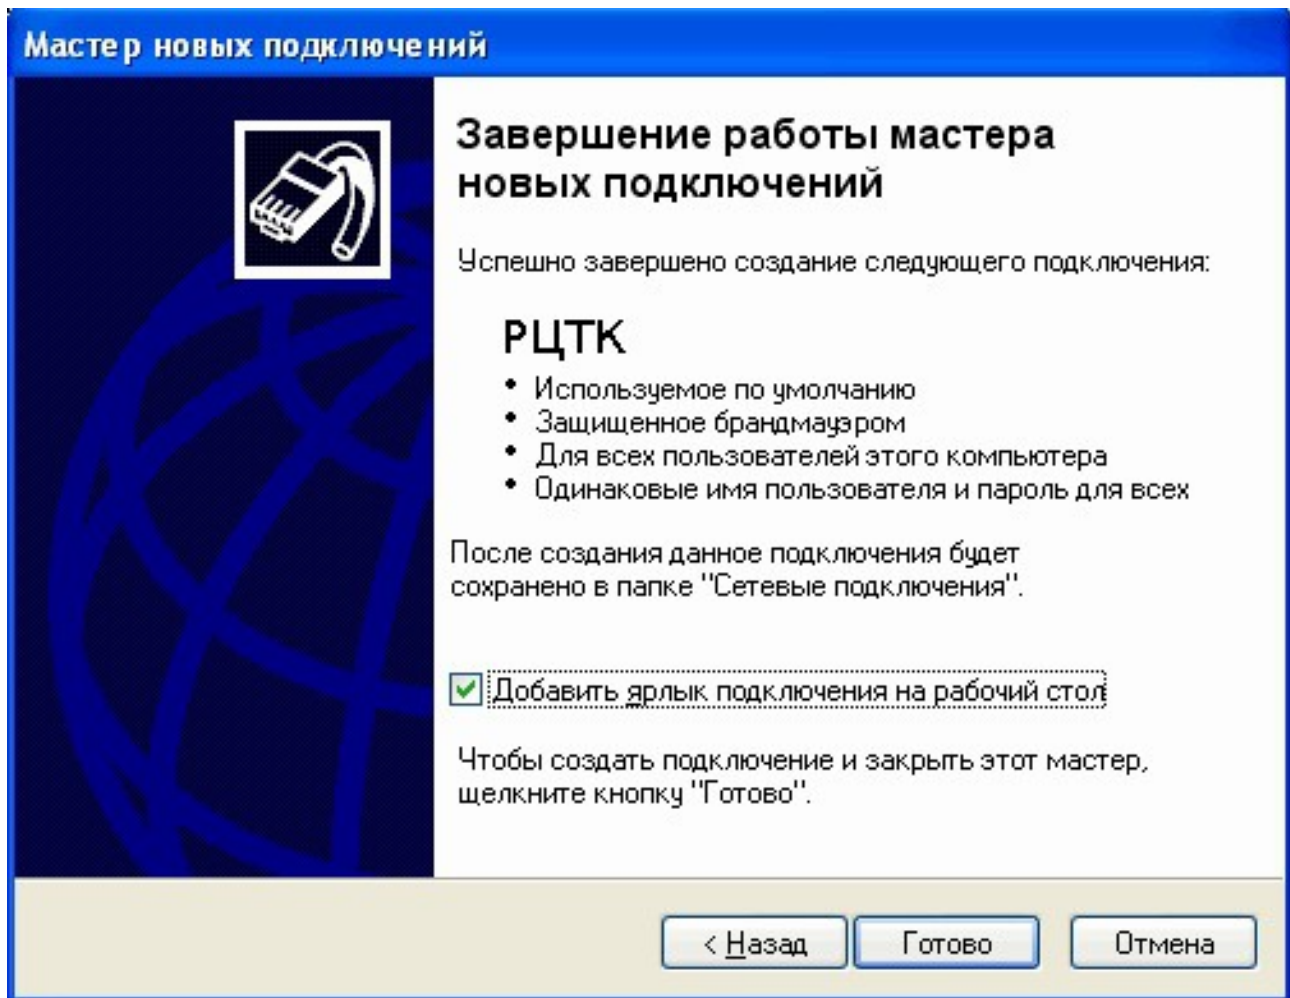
Мастер новых подключений

Завершение работы мастера новых подключений

Успешно завершено создание следующего подключения:

РЦТК

- Используемое по умолчанию
- Защищенное брандмауэром
- Для всех пользователей этого компьютера
- Одинаковые имя пользователя и пароль для всех

После создания данное подключения будет сохранено в папке "Сетевые подключения".

☑ Добавить ярлык подключения на рабочий стол

Чтобы создать подключение и закрыть этот мастер, щелкните кнопку "Готово".

< Назад | Готово | Отмена